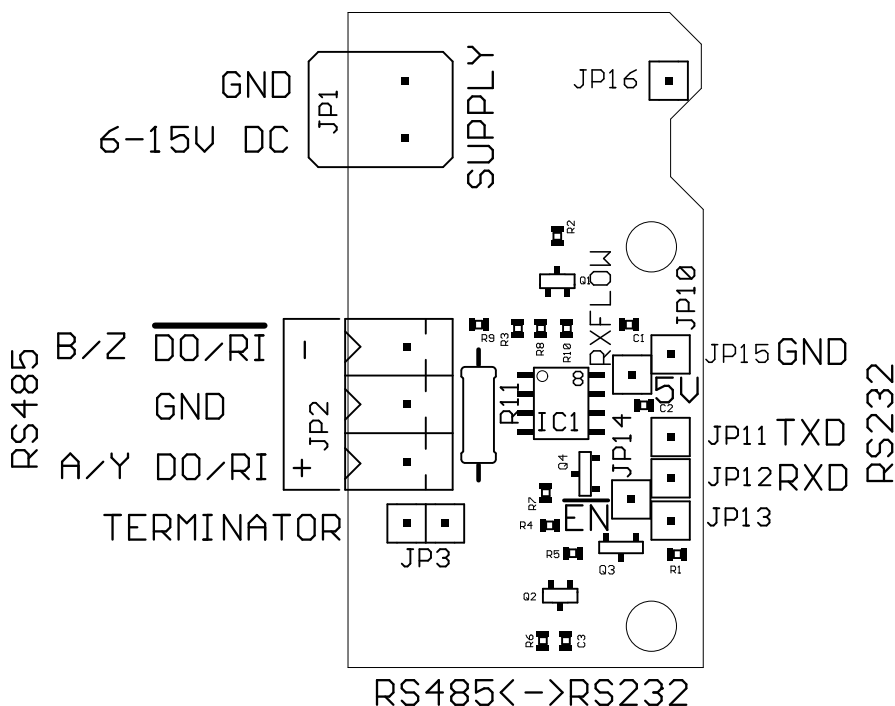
GND
6-15V DC
JP1
SUPPLY
JP16
R2
Q1
RXFLOW
JP10
RS485
B/Z $\overline{\text{DO/RI}}$
GND
A/Y DO/RI
JP2
-
+
R9 R3 R8 R10
C1
R11
IC1
8
5V
C2
JP15 GND
JP11 TXD
JP12 RXD
JP13
RS232
Q4
JP14
R7
R4
EN
R5
Q3
R1
TERMINATOR
JP3
Q2
R6 C3
RS485<->RS232